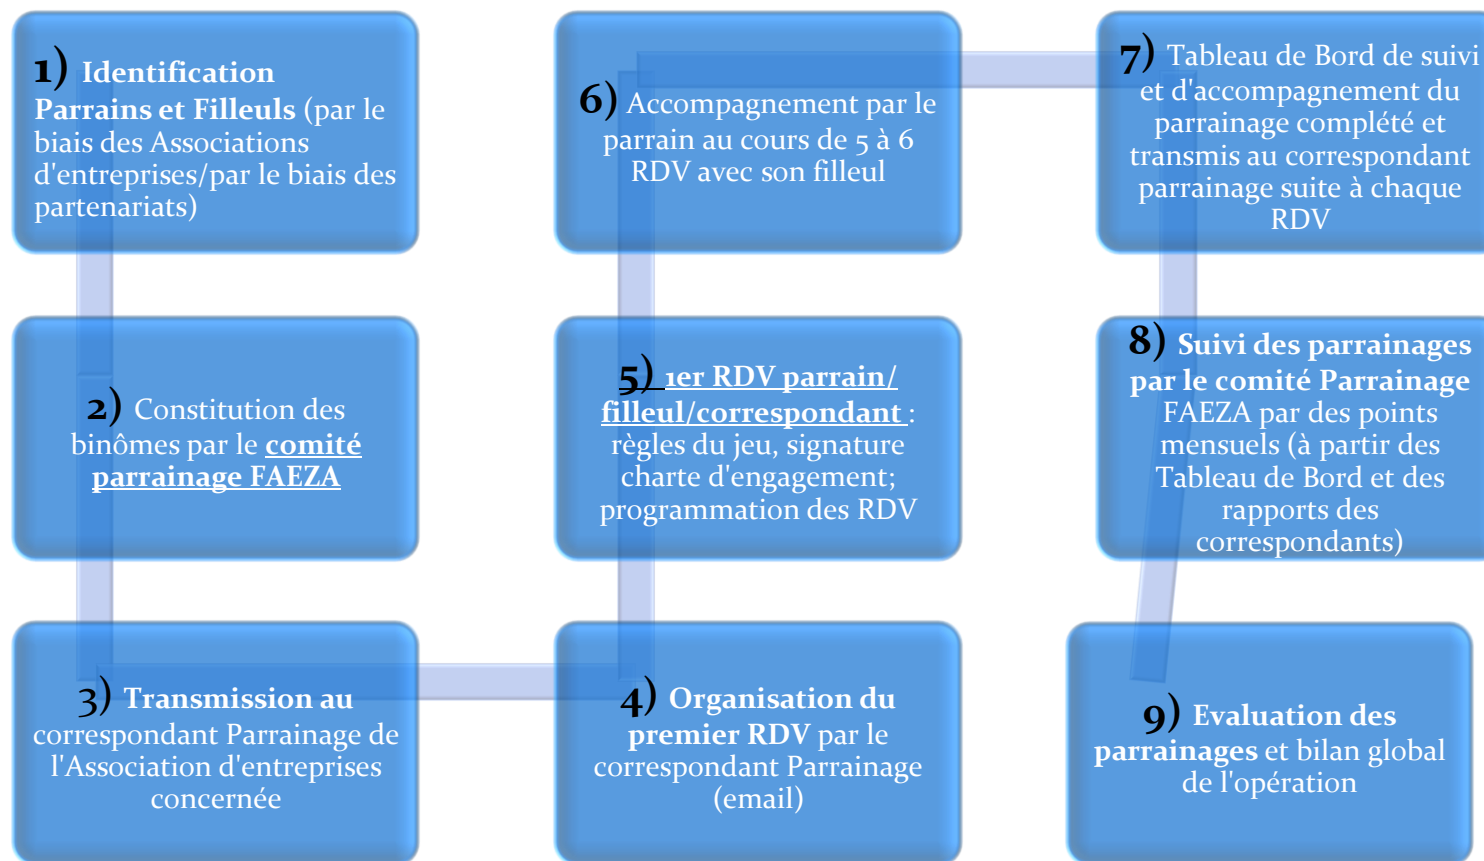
1) Identification Parrains et Filleuls (par le biais des Associations d'entreprises/par le biais des partenariats)

2) Constitution des binômes par le comité parrainage FAEZA

3) Transmission au correspondant Parrainage de l'Association d'entreprises concernée

4) Organisation du premier RDV par le correspondant Parrainage (email)

5) 1er RDV parrain/ filleul/correspondant : règles du jeu, signature charte d'engagement; programmation des RDV

6) Accompagnement par le parrain au cours de 5 à 6 RDV avec son filleul

7) Tableau de Bord de suivi et d'accompagnement du parrainage complété et transmis au correspondant parrainage suite à chaque RDV

8) Suivi des parrainages par le comité Parrainage FAEZA par des points mensuels (à partir des Tableau de Bord et des rapports des correspondants)

9) Evaluation des parrainages et bilan global de l'opération